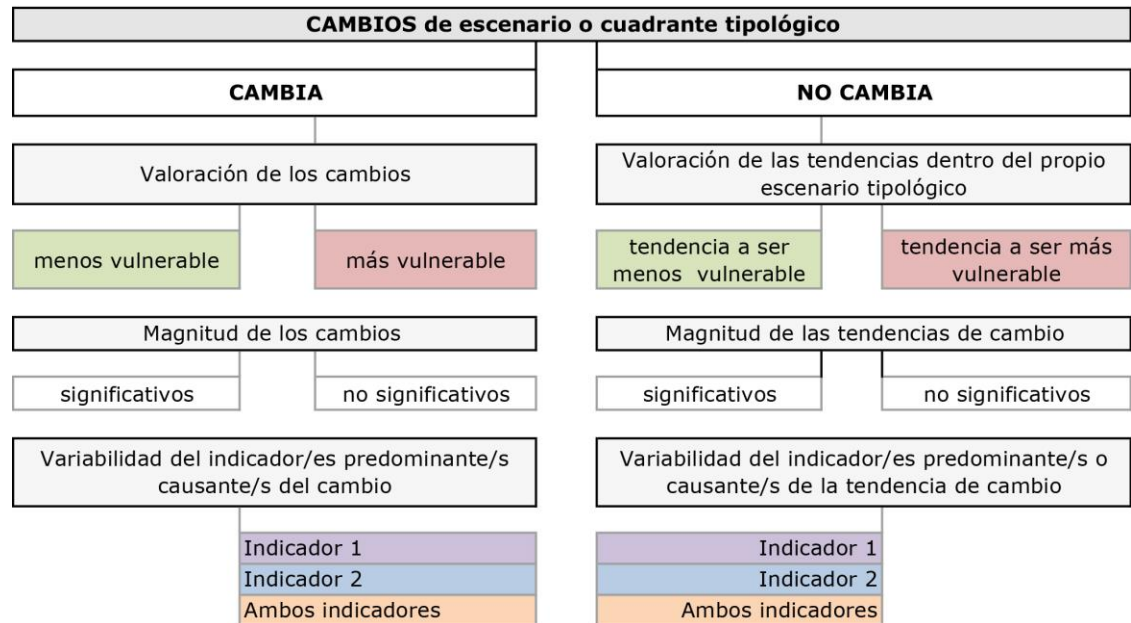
CAMBIOS de escenario o cuadrante tipológico

CAMBIA

Valoración de los cambios

menos vulnerable

más vulnerable

Magnitud de los cambios

significativos

no significativos

Variabilidad del indicador/es predominante/s causante/s del cambio

Indicador 1
Indicador 2
Ambos indicadores

NO CAMBIA

Valoración de las tendencias dentro del propio escenario tipológico

tendencia a ser menos vulnerable

tendencia a ser más vulnerable

Magnitud de las tendencias de cambio

significativos

no significativos

Variabilidad del indicador/es predominante/s o causante/s de la tendencia de cambio

Indicador 1
Indicador 2
Ambos indicadores